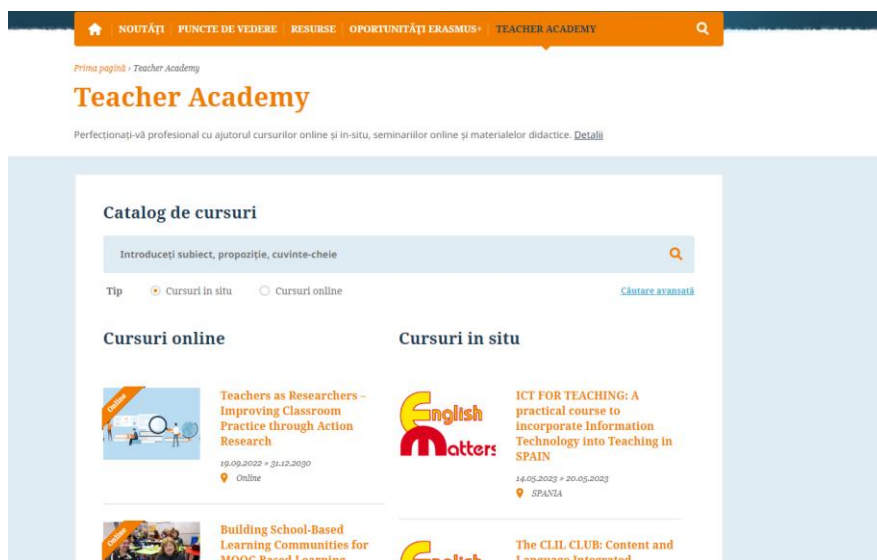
NOUTĂȚI | PUNCTE DE VEDERE | RESURSE | OPORTUNITĂȚI ERASMUS+ | TEACHER ACADEMY

Prima pagină › Teacher Academy

Teacher Academy

Perfecționați-vă profesional cu ajutorul cursurilor online și in-situ, seminariilor online și materialelor didactice. Detalii

Catalog de cursuri

Introduceți subiect, propoziție, cuvinte-cheie

Tip  Cursuri in situ  Cursuri online  Căutare avansată

Cursuri online

Online

Teachers as Researchers – Improving Classroom Practice through Action Research

19.09.2022 » 31.12.2030

Online

Online

Building School-Based Learning Communities for MOOC Based Learning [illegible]

Cursuri in situ

English Matters

ICT FOR TEACHING: A practical course to incorporate Information Technology into Teaching in SPAIN

14.05.2023 » 20.05.2023

SPANIA

The CLIL CLUB: Content and Language Integrated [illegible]